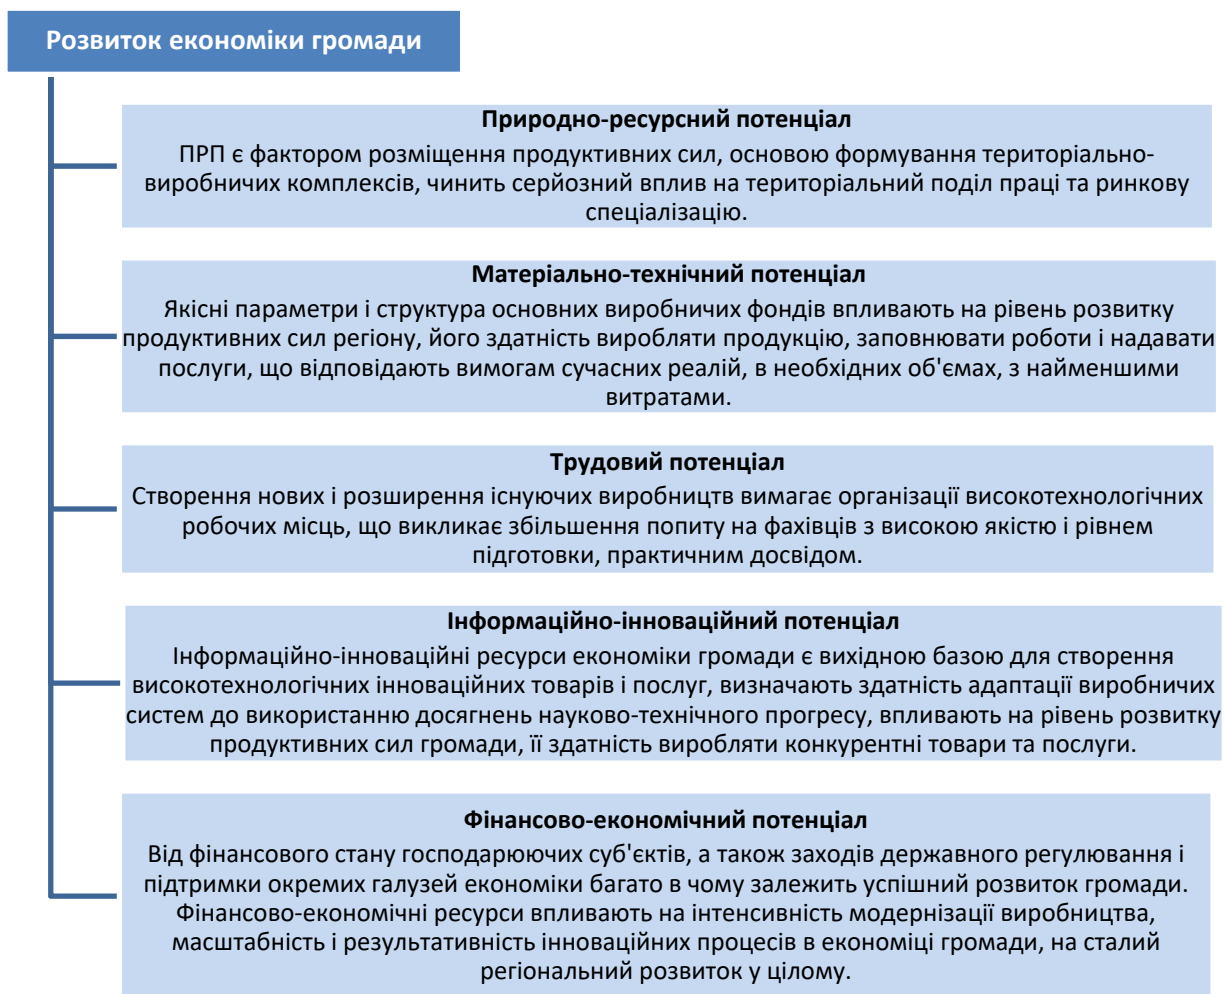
Розвиток економіки громади

Природно-ресурсний потенціал
ПРП є фактором розміщення продуктивних сил, основою формування територіально-виробничих комплексів, чинить серйозний вплив на територіальний поділ праці та ринкову спеціалізацію.

Матеріально-технічний потенціал
Якісні параметри і структура основних виробничих фондів впливають на рівень розвитку продуктивних сил регіону, його здатність виробляти продукцію, заповнювати роботи і надавати послуги, що відповідають вимогам сучасних реалій, в необхідних об'ємах, з найменшими витратами.

Трудовий потенціал
Створення нових і розширення існуючих виробництв вимагає організації високотехнологічних робочих місць, що викликає збільшення попиту на фахівців з високою якістю і рівнем підготовки, практичним досвідом.

Інформаційно-інноваційний потенціал
Інформаційно-інноваційні ресурси економіки громади є вихідною базою для створення високотехнологічних інноваційних товарів і послуг, визначають здатність адаптації виробничих систем до використанню досягнень науково-технічного прогресу, впливають на рівень розвитку продуктивних сил громади, її здатність виробляти конкурентні товари та послуги.

Фінансово-економічний потенціал
Від фінансового стану господарюючих суб'єктів, а також заходів державного регулювання і підтримки окремих галузей економіки багато в чому залежить успішний розвиток громади. Фінансово-економічні ресурси впливають на інтенсивність модернізації виробництва, масштабність і результативність інноваційних процесів в економіці громади, на сталий регіональний розвиток у цілому.